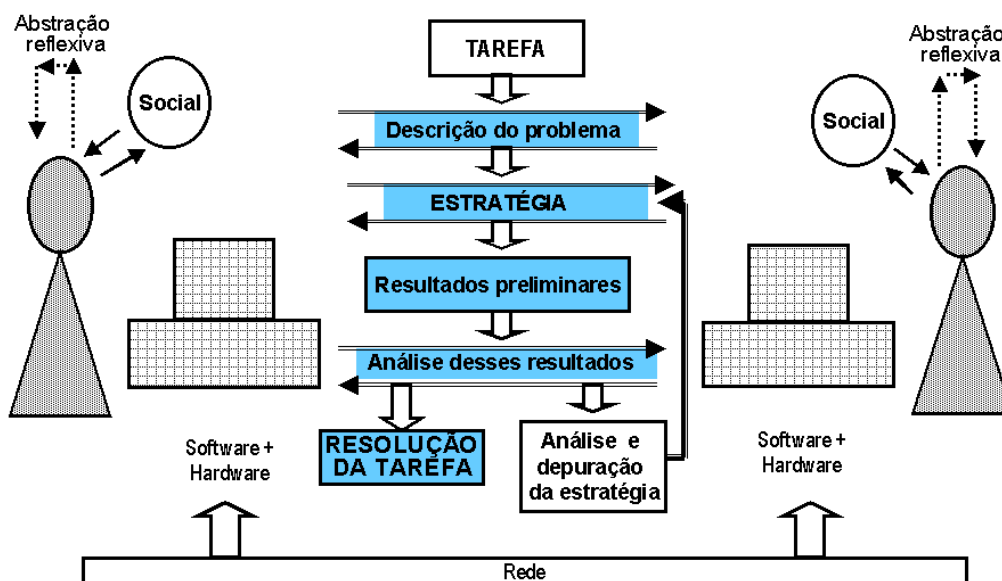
Abstração reflexiva

Social

TAREFA

Descrição do problema

ESTRATÉGIA

Resultados preliminares

Análise desses resultados

RESOLUÇÃO DA TAREFA

Análise e depuração da estratégia

Software + Hardware

Abstração reflexiva

Social

Software + Hardware

Rede